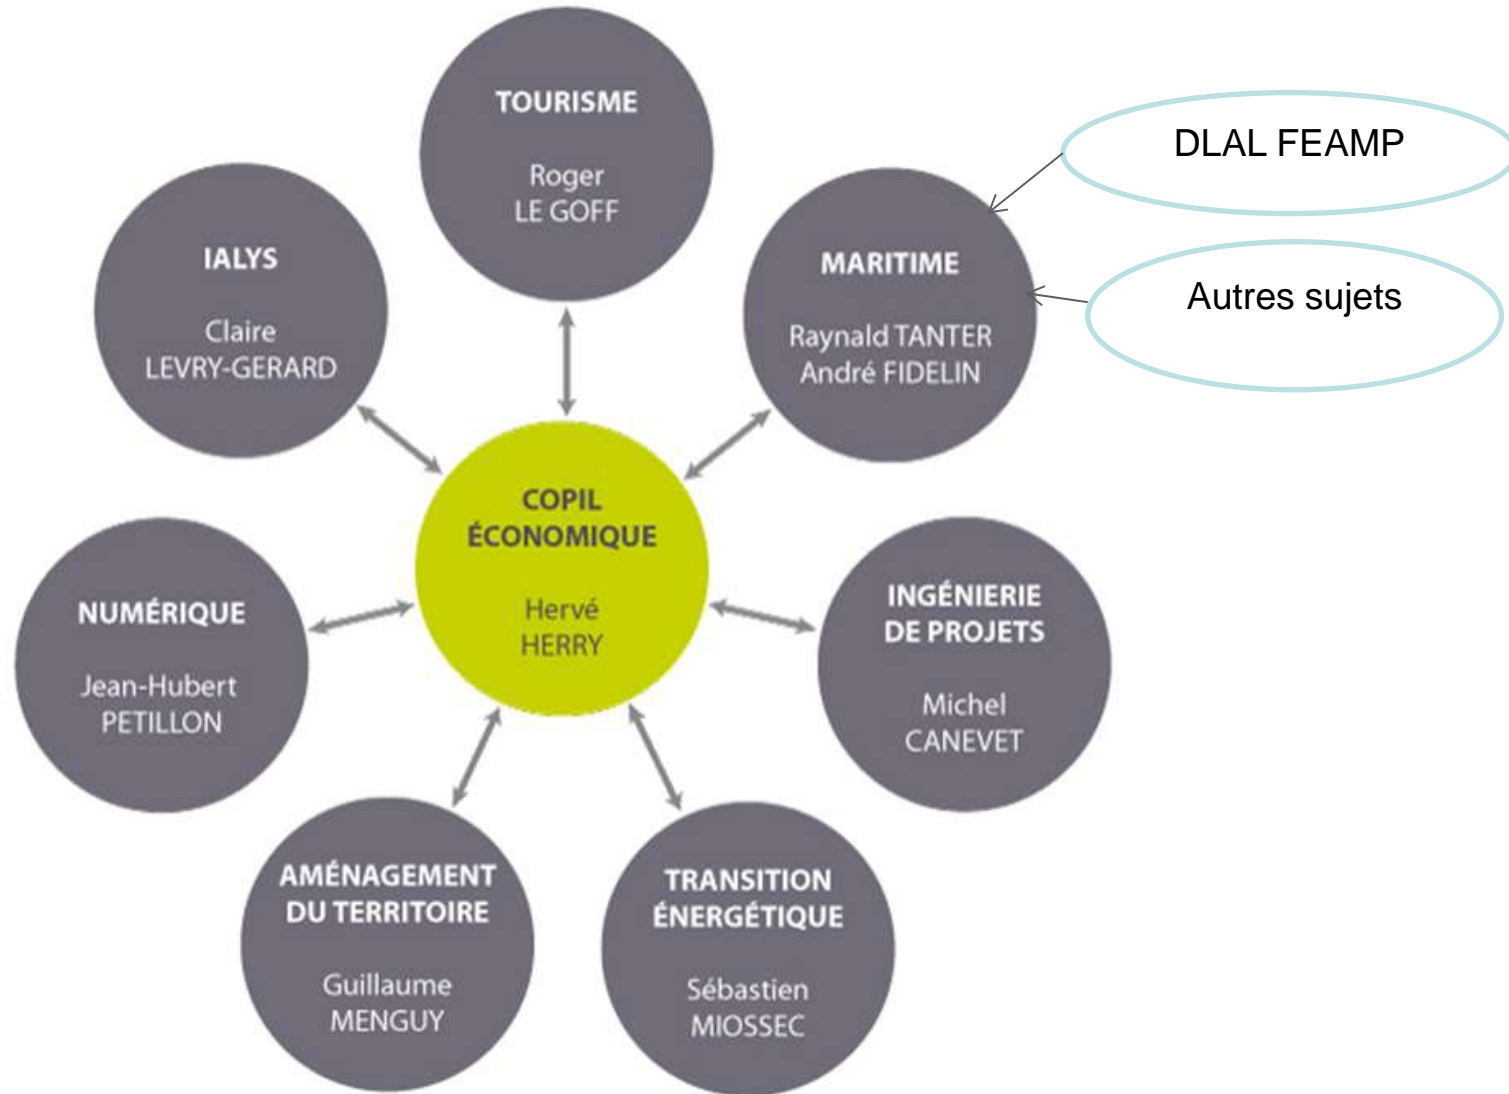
TOURISME

Roger
LE GOFF

DLAL FEAMP

IALYS

Claire
LEVRY-GERARD

MARITIME

Raynald TANTER
André FIDELIN

Autres sujets

COPIL
ÉCONOMIQUE

Hervé
HERRY

NUMÉRIQUE

Jean-Hubert
PETILLON

INGÉNIERIE
DE PROJETS

Michel
CANEVET

AMÉNAGEMENT
DU TERRITOIRE

Guillaume
MENGUY

TRANSITION
ÉNERGÉTIQUE

Sébastien
MIOSSEC